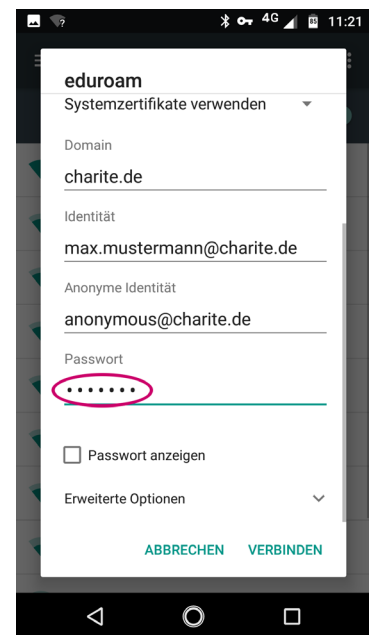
4G 11:21

eduroam

Systemzertifikate verwenden

Domain

charite.de

Identität

max.mustermann@charite.de

Anonyme Identität

anonymous@charite.de

Passwort

•••••••

Passwort anzeigen

Erweiterte Optionen

ABBRECHEN VERBINDEN